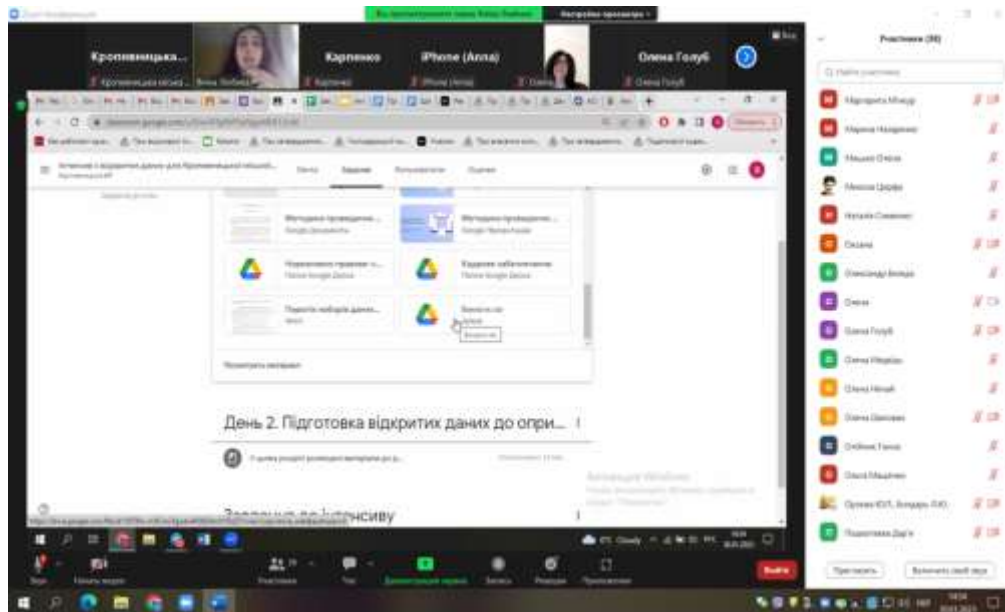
Кропивницька...

Карпенко

iPhone (Анна)

Олена Голуб

Учасники (30)

Маргарита Мінор

Марина Назаренко

Наталія Семенюк

Оксана

Олександр Вовків

Олена

Олена Голуб

Олена Нечай

Оксана

Сергій

Подоляна Дар'я

Методика проведення...

Методика проведення...

Керівництво з...

Переглянути матеріали

День 2. Підготовка відкритих даних до опри...

Завдання до інтенсиву

Активація Windows

Запросити

Вийти